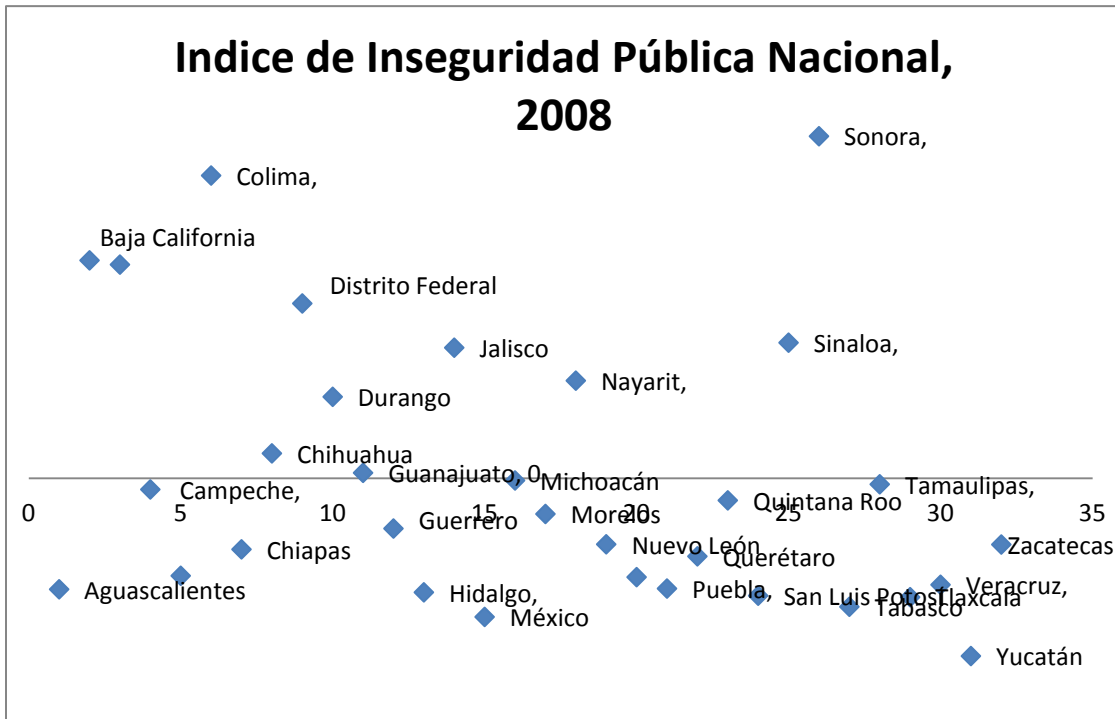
Indice de Inseguridad Pública Nacional, 2008

Sonora,
Colima,
Baja California
Distrito Federal
Jalisco
Sinaloa,
Nayarit,
Durango
Chihuahua
Guanajuato, 0
Michoacán
Tamaulipas,
Campeche,
Quintana Roo
0
5
10
15
20
25
30
35
Guerrero
Morelos
Chiapas
Nuevo León
Zacatecas
Querétaro
Aguascalientes
Hidalgo,
Puebla,
San Luis Potosí
Tlaxcala
Veracruz,
Tabasco
México
Yucatán